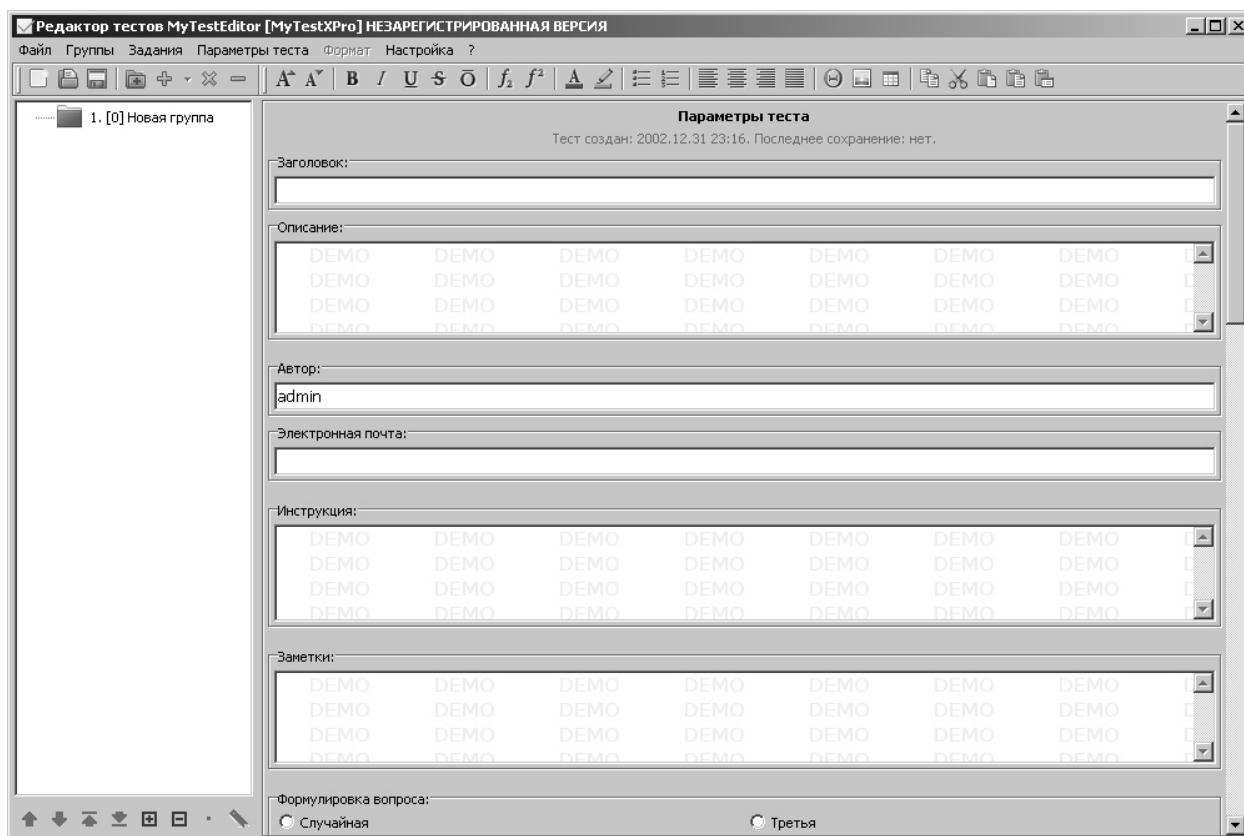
Редактор тестов MyTestEditor [MyTestXPro] НЕЗАРЕГИСТРИРОВАННАЯ ВЕРСИЯ

Файл Группы Задания Параметры теста Формат Настройка ?

1. [0] Новая группа

Параметры теста

Тест создан: 2002.12.31 23:16. Последнее сохранение: нет.

Заголовок:

Описание:

DEMO DEMO DEMO DEMO DEMO DEMO DEMO
DEMO DEMO DEMO DEMO DEMO DEMO DEMO
DEMO DEMO DEMO DEMO DEMO DEMO DEMO
DEMO DEMO DEMO DEMO DEMO DEMO DEMO

Автор:

admin

Электронная почта:

Инструкция:

DEMO DEMO DEMO DEMO DEMO DEMO DEMO
DEMO DEMO DEMO DEMO DEMO DEMO DEMO
DEMO DEMO DEMO DEMO DEMO DEMO DEMO
DEMO DEMO DEMO DEMO DEMO DEMO DEMO

Заметки:

DEMO DEMO DEMO DEMO DEMO DEMO DEMO
DEMO DEMO DEMO DEMO DEMO DEMO DEMO
DEMO DEMO DEMO DEMO DEMO DEMO DEMO
DEMO DEMO DEMO DEMO DEMO DEMO DEMO

Формулировка вопроса:

Случайная

Третья